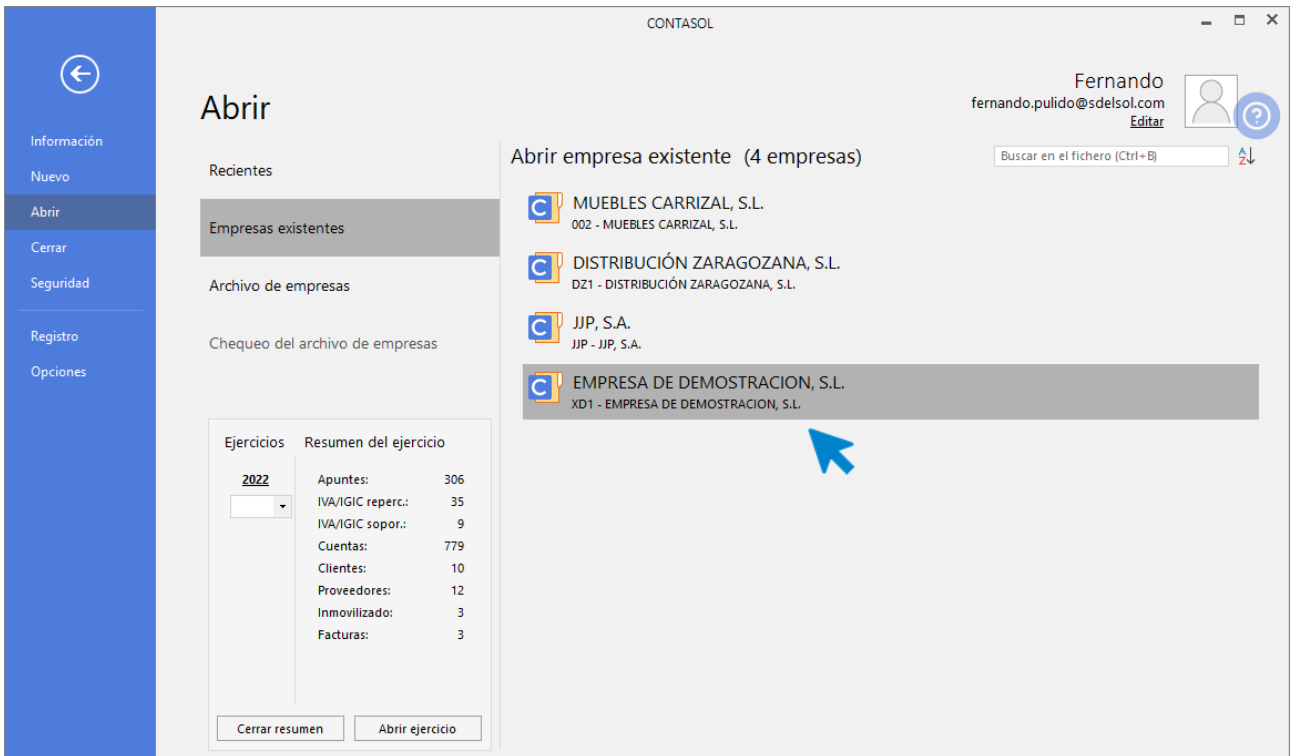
CONTASOL

Información
Nuevo
Abrir
Cerrar
Seguridad
Registro
Opciones

Abrir

Fernando
fernando.pulido@sdelsol.com
Editar

Recientes
Empresas existentes
Archivo de empresas
Chequeo del archivo de empresas

Abrir empresa existente (4 empresas)

Buscar en el fichero (Ctrl+B)

MUEBLES CARRIZAL, S.L.
002 - MUEBLES CARRIZAL, S.L.

DISTRIBUCIÓN ZARAGOZANA, S.L.
DZ1 - DISTRIBUCIÓN ZARAGOZANA, S.L.

JJP, S.A.
JJP - JJP, S.A.

EMPRESA DE DEMOSTRACION, S.L.
XD1 - EMPRESA DE DEMOSTRACION, S.L.

Ejercicios
2022

Resumen del ejercicio

| | |
|---|---|
| Apuntes: | 306 |
| IVA/IGIC reperc.: | 35 |
| IVA/IGIC sopor.: | 9 |
| Cuentas: | 779 |
| Clientes: | 10 |
| Proveedores: | 12 |
| Inmovilizado: | 3 |
| Facturas: | 3 |

Cerrar resumen
Abrir ejercicio